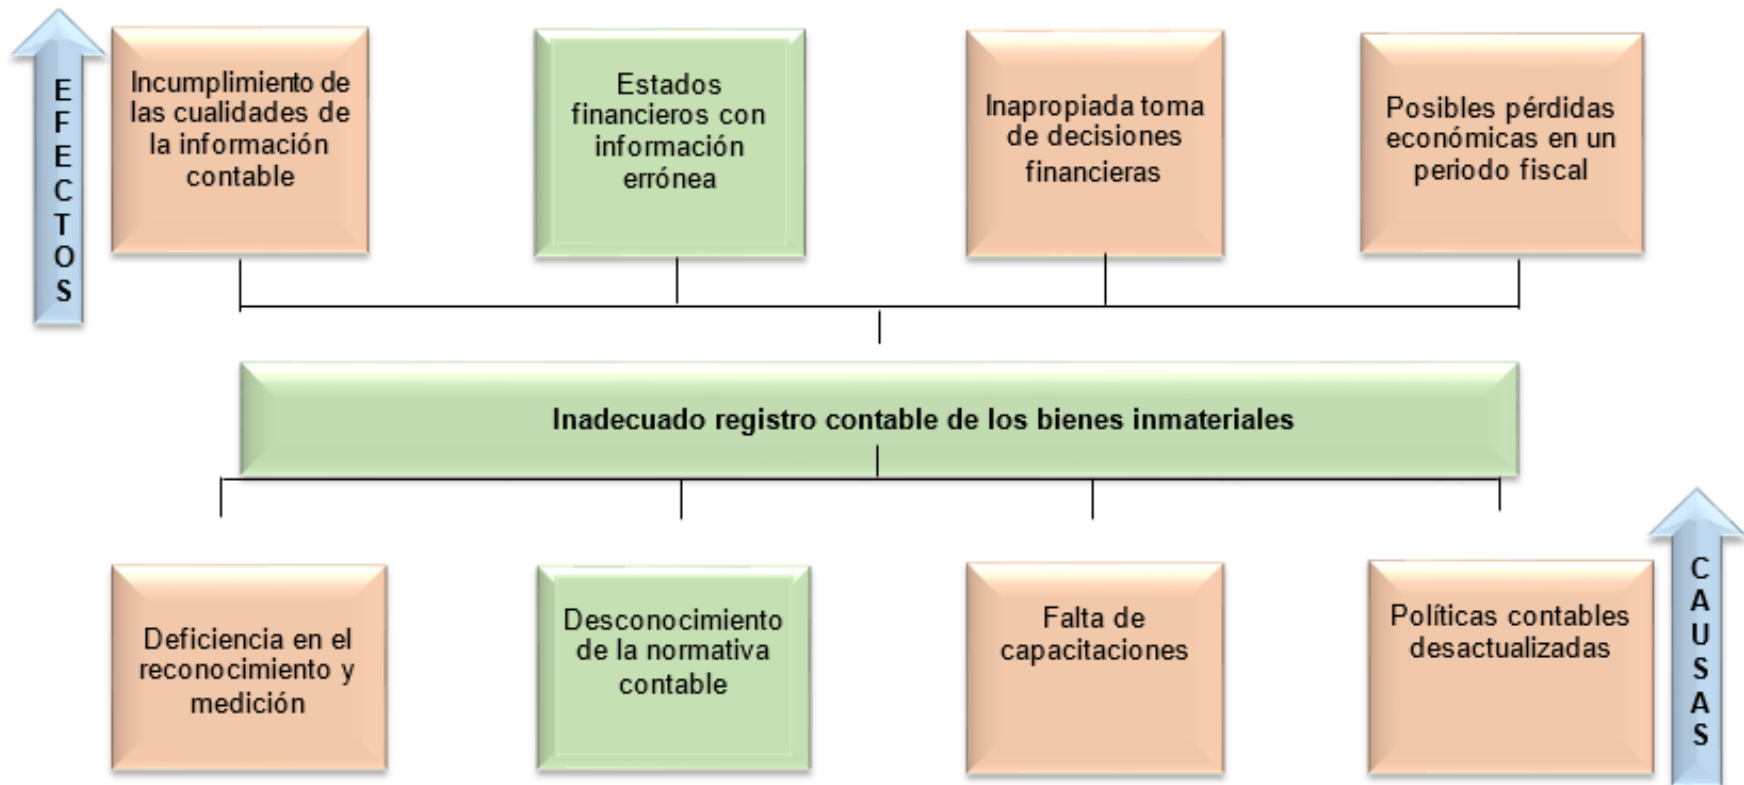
EFECTOS

Incumplimiento de las cualidades de la información contable

Estados financieros con información errónea

Inapropiada toma de decisiones financieras

Posibles pérdidas económicas en un periodo fiscal

Inadecuado registro contable de los bienes inmateriales

Deficiencia en el reconocimiento y medición

Desconocimiento de la normativa contable

Falta de capacitaciones

Políticas contables desactualizadas

CAUSAS